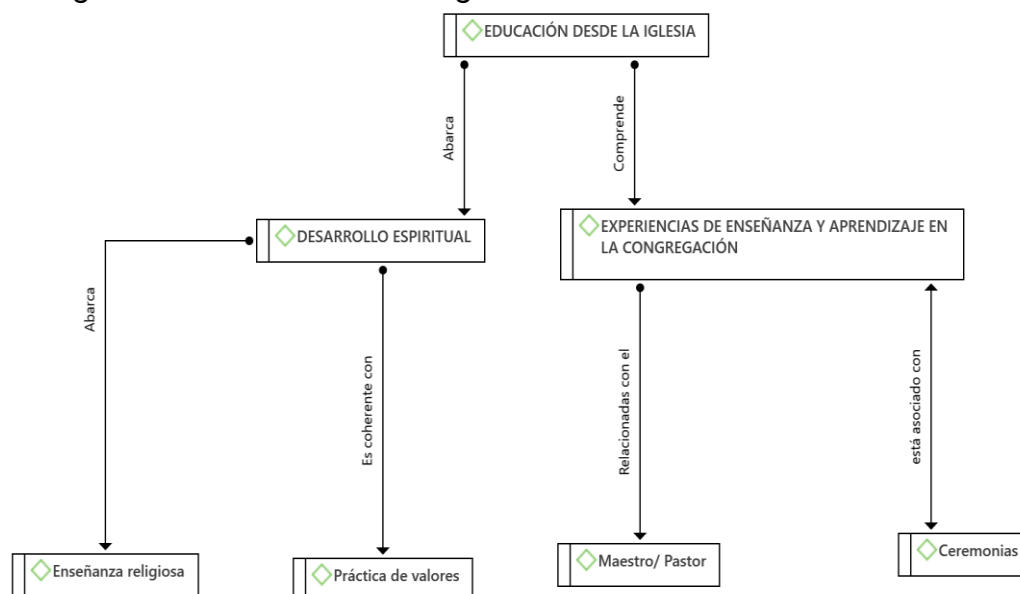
EDUCACIÓN DESDE LA IGLESIA

Abarca

Comprende

DESARROLLO ESPIRITUAL

EXPERIENCIAS DE ENSEÑANZA Y APRENDIZAJE EN LA CONGREGACIÓN

Abarca

Es coherente con

Relacionadas con el

está asociado con

Enseñanza religiosa

Práctica de valores

Maestro/ Pastor

Ceremonias